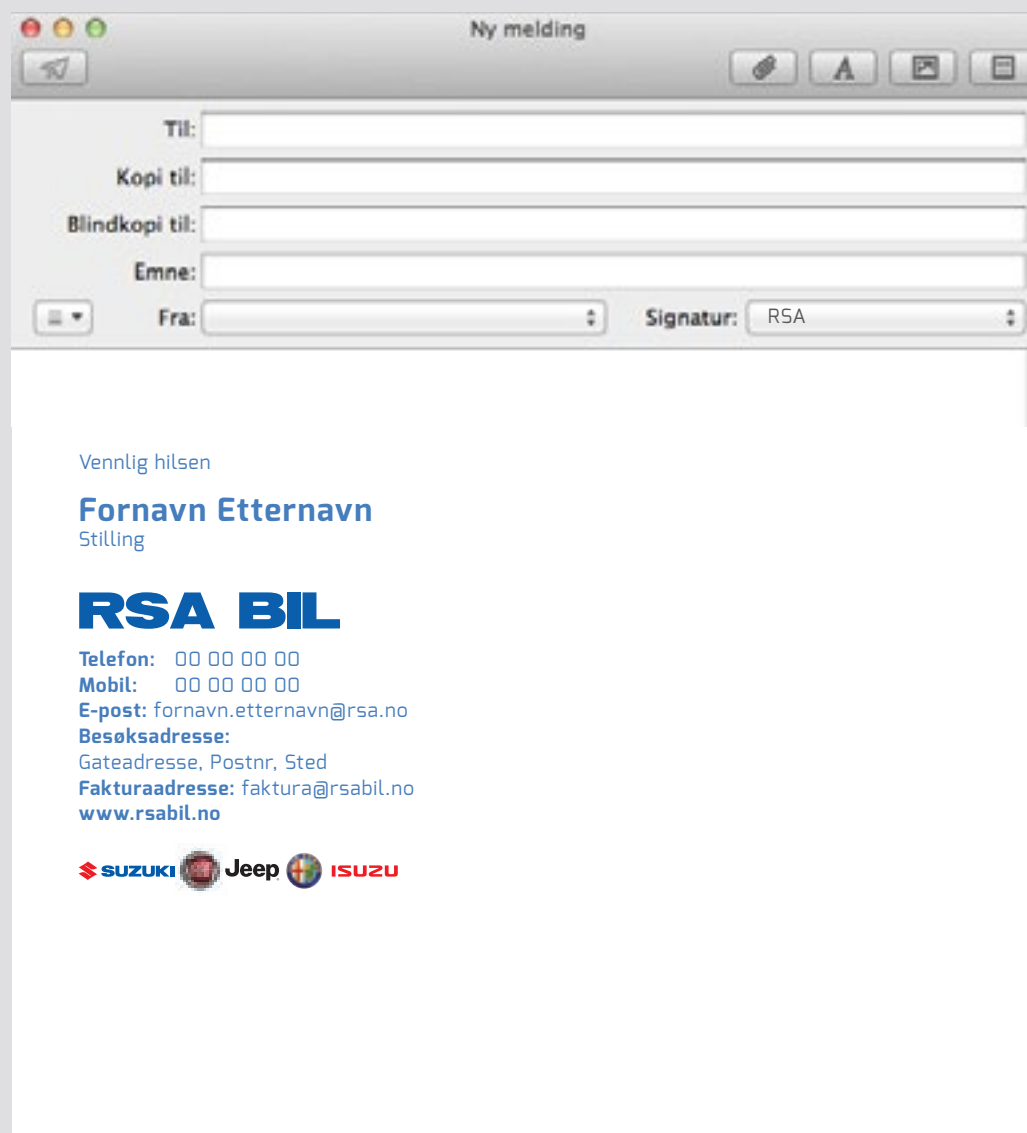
Ny melding

Til:

Kopi til:

Blindkopi til:

Emne:

Fra:

Signatur: RSA

Vennlig hilsen

Fornavn Etternavn
Stilling

RSA BIL

**Telefon:** 00 00 00 00
**Mobil:** 00 00 00 00
**E-post:** fornavn.etternavn@rsa.no
**Besøksadresse:**
Gateadresse, Postnr, Sted
**Fakturaadresse:** faktura@rsabil.no
**www.rsabil.no**

SUZUKI Jeep ISUZU